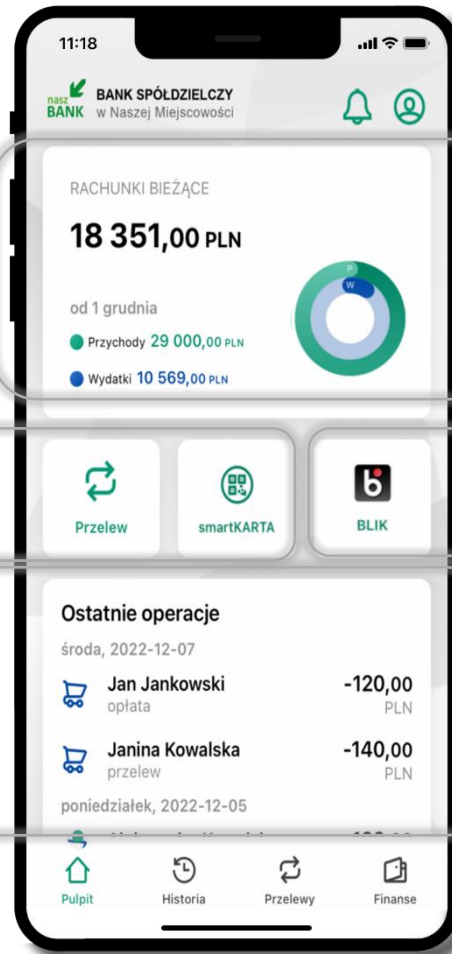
11:18

nasz BANK BANK SPÓŁDZIELCZY w Naszej Miejscowości

RACHUNKI BIEŻĄCE

18 351,00 PLN

od 1 grudnia

Przychody 29 000,00 PLN

Wydatki 10 569,00 PLN

P
W

Przelew

smartKARTA

BLIK

Ostatnie operacje

środa, 2022-12-07

Jan Jankowski
opłata
-120,00 PLN

Janina Kowalska
przelew
-140,00 PLN

poniedziałek, 2022-12-05

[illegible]

Pulpit

Historia

Przelewy

Finanse